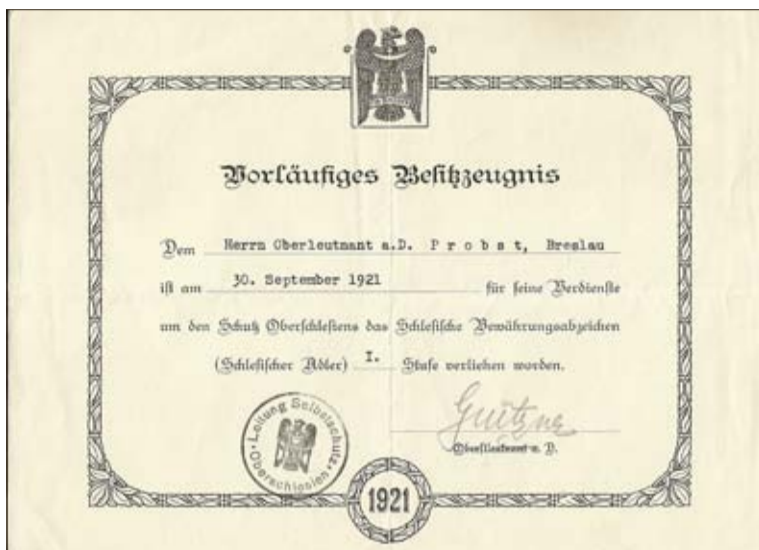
Vorläufiges Besitzzeugnis

Dem Herrn Oberleutnant a.D. P r o b s t, Breslau

ist am 30. September 1921 für seine Verdienste

um den Schutz Oberschlesiens das Schlesische Bewährungsabzeichen

(Schlesischer Adler) I. Stufe verliehen worden.

Leitung Selbstschutz Oberschlesien

Guthne

Oberstleutnant a. D.

1921